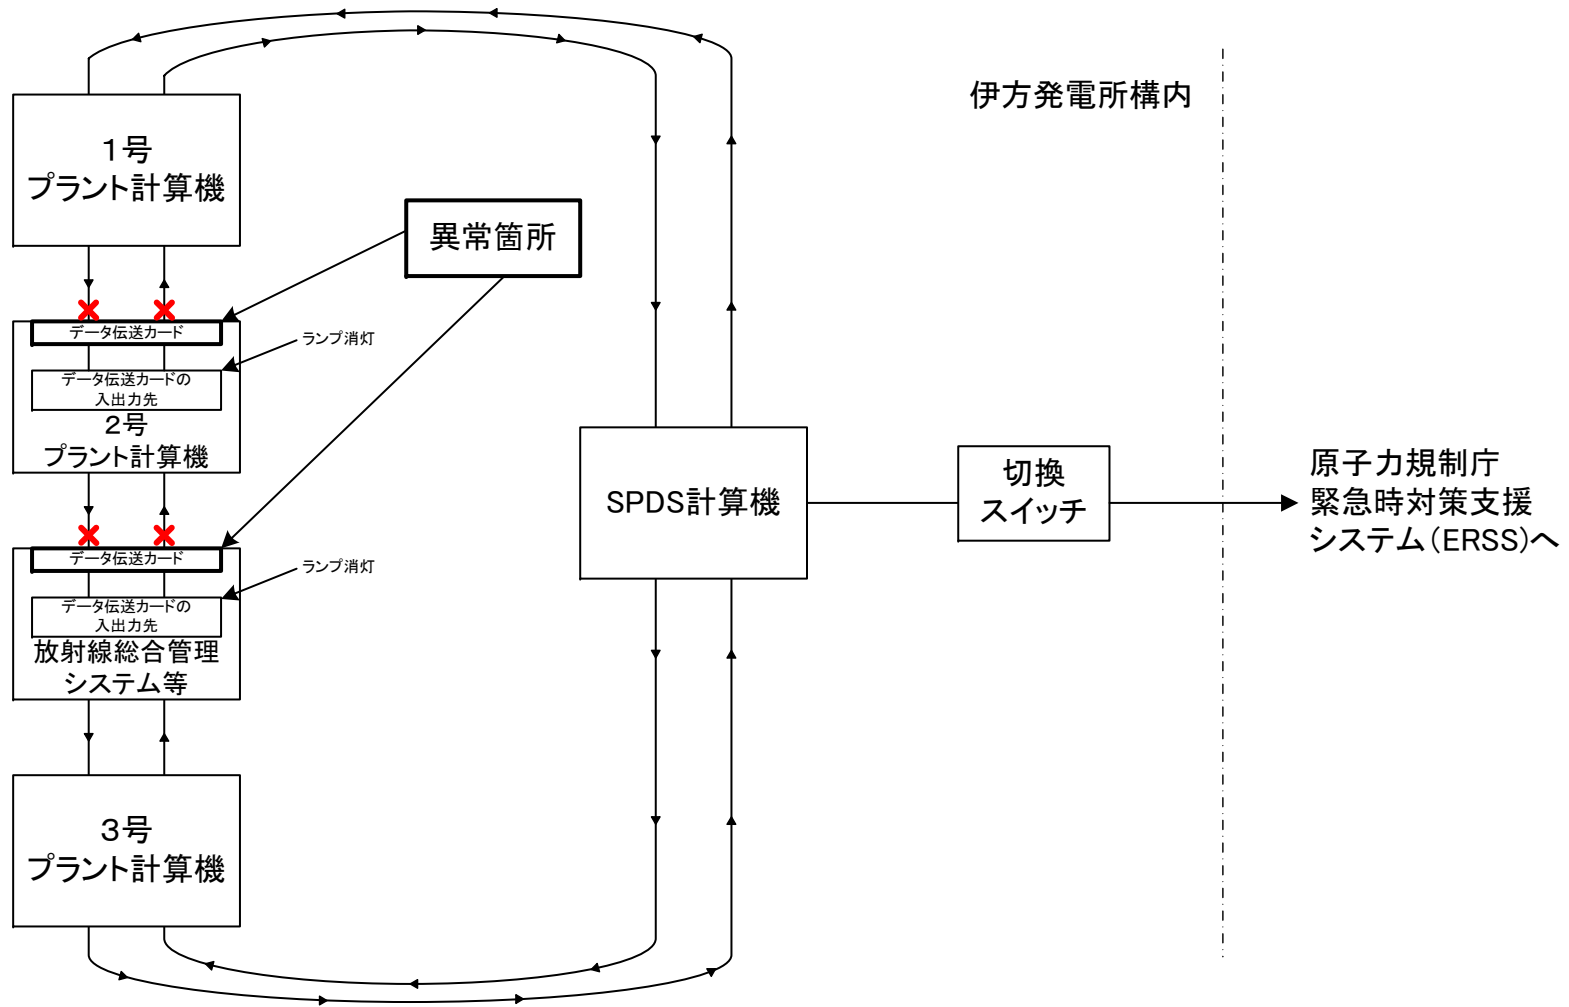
伊方発電所構内

1号
プラント計算機

異常箇所

データ伝送カード

ランプ消灯

データ伝送カードの
入出力先
2号
プラント計算機

データ伝送カード

ランプ消灯

データ伝送カードの
入出力先
放射線総合管理
システム等

3号
プラント計算機

SPDS計算機

切換
スイッチ

原子力規制庁
緊急時対策支援
システム（ERSS）へ